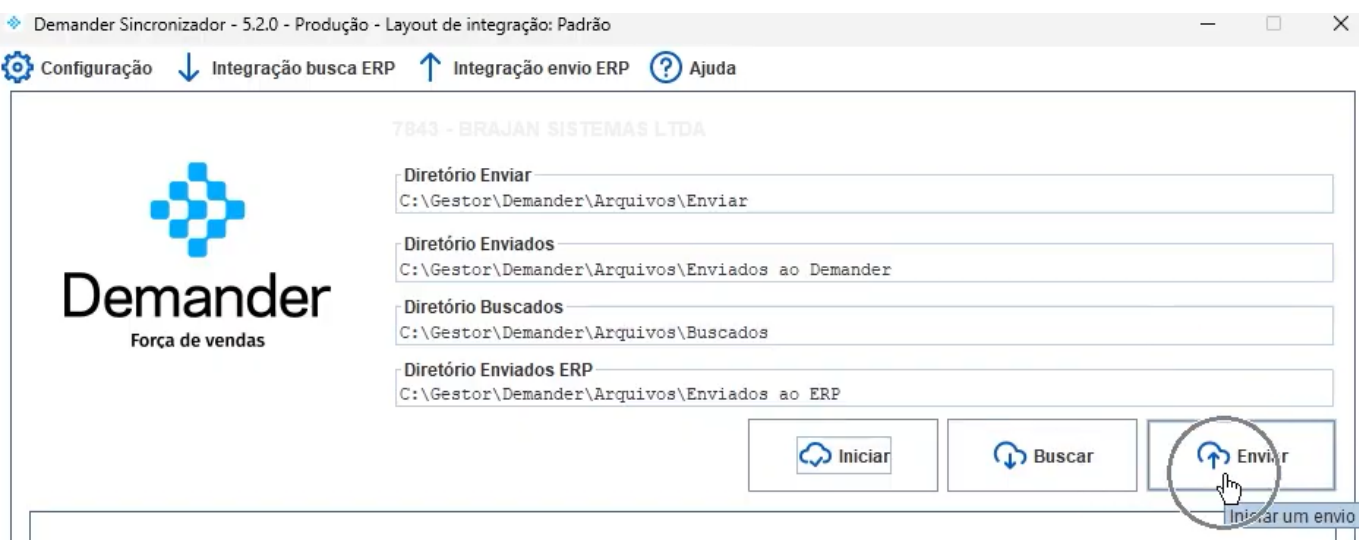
Demander Sincronizador - 5.2.0 - Produção - Layout de integração: Padrão

Configuração Integração busca ERP Integração envio ERP Ajuda

7843 - BRAJAN SISTEMAS LTDA

Demander
Força de vendas

Diretório Enviar
C:\Gestor\Demander\Arquivos\Enviar

Diretório Enviados
C:\Gestor\Demander\Arquivos\Enviados ao Demander

Diretório Buscados
C:\Gestor\Demander\Arquivos\Buscados

Diretório Enviados ERP
C:\Gestor\Demander\Arquivos\Enviados ao ERP

Iniciar Buscar Enviar

Iniciar um envio